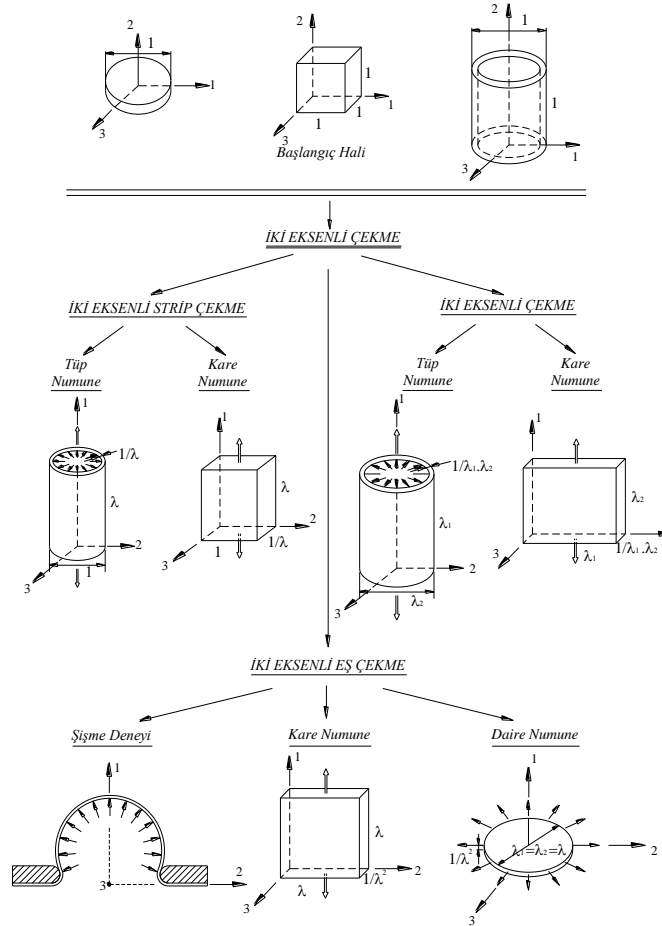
2
1
1
3

2
1
1
1
1
3
Başlangıç Hali

2
1
1
1
3

İKİ EKSENLİ ÇEKME

İKİ EKSENLİ STRİP ÇEKME

İKİ EKSENLİ ÇEKME

Tüp Numune

Kare Numune

Tüp Numune

Kare Numune

1
$1/\lambda$
$\lambda$
2
3
1

1
$\lambda$
2
3
1
$1/\lambda$

1
$1/\lambda_1.\lambda_2$
$\lambda_1$
2
3
$\lambda_2$

1
$\lambda_2$
3
$\lambda_1$
$1/\lambda_1.\lambda_2$

İKİ EKSENLİ EŞ ÇEKME

Şişme Deneyi

Kare Numune

Daire Numune

1
2
3

1
$\lambda$
2
3
$\lambda$
$1/\lambda^2$

1
$1/\lambda^2$
$\lambda_1=\lambda_2=\lambda$
2
3